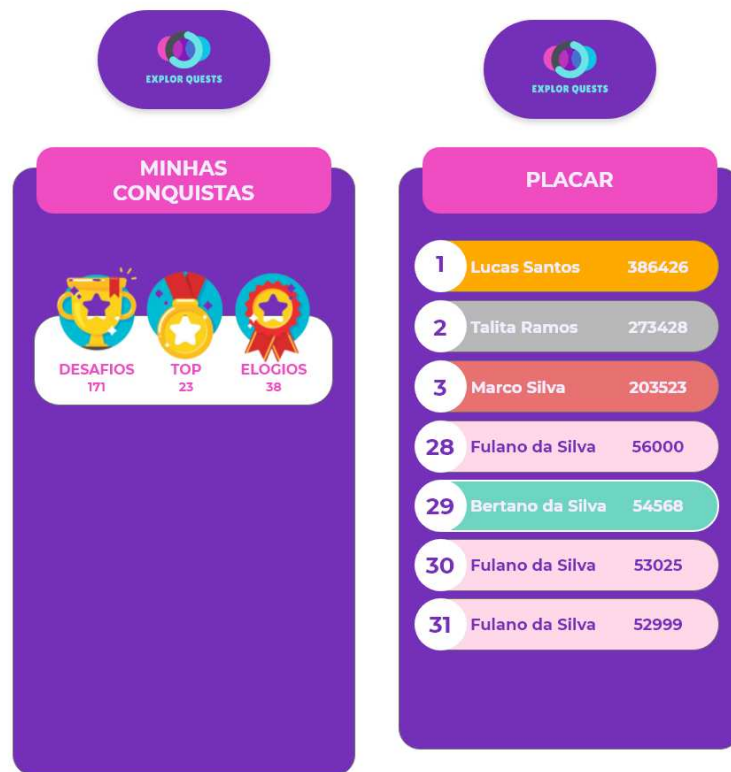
EXPLOR QUESTS

MINHAS CONQUISTAS

DESAFIOS
171

TOP
23

ELOGIOS
38

EXPLOR QUESTS

PLACAR

| | | |
|---|---|---|
| 1 | Lucas Santos | 386426 |
| 2 | Talita Ramos | 273428 |
| 3 | Marco Silva | 203523 |
| 28 | Fulano da Silva | 56000 |
| 29 | Bertano da Silva | 54568 |
| 30 | Fulano da Silva | 53025 |
| 31 | Fulano da Silva | 52999 |